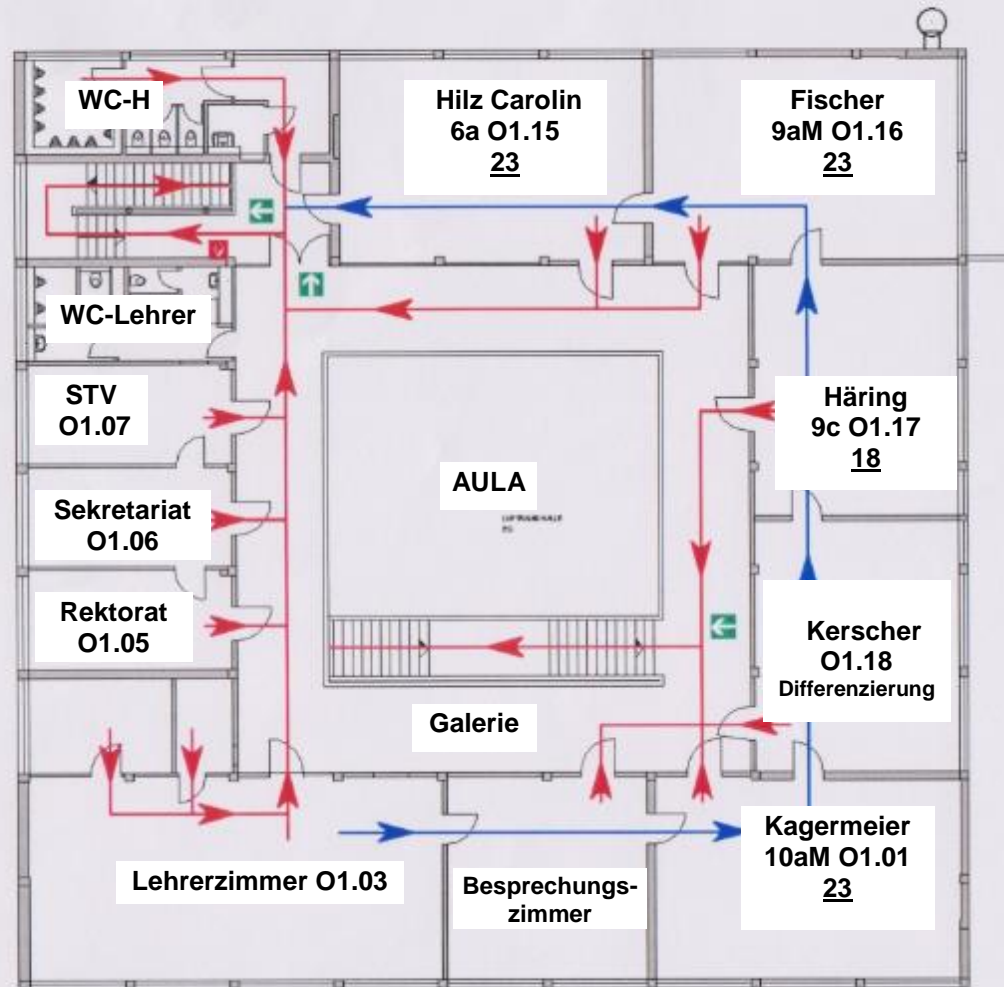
WC-H

Hilz Carolin
6a O1.15
23

Fischer
9aM O1.16
23

WC-Lehrer

STV
O1.07

Häring
9c O1.17
18

AULA

Sekretariat
O1.06

Rektorat
O1.05

Kerscher
O1.18
Differenzierung

Galerie

Kagermeier
10aM O1.01
23

Lehrerzimmer O1.03

Besprechungszimmer